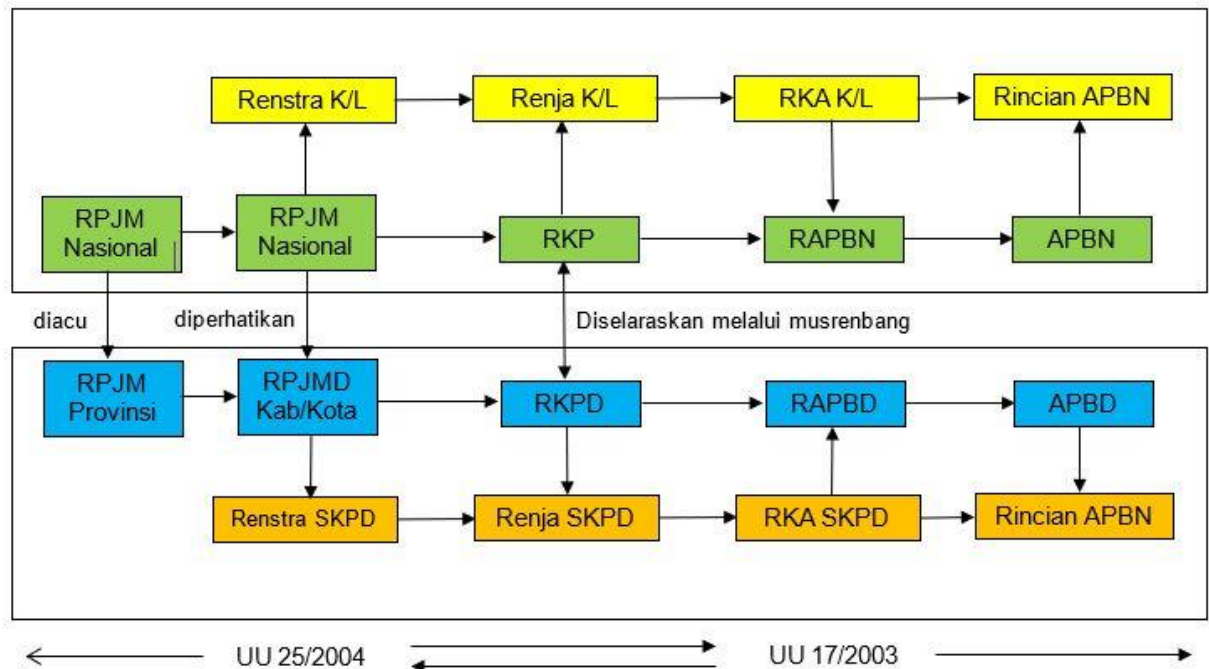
Renstra K/L
Renja K/L
RKA K/L
Rincian APBN

RPJM Nasional
RPJM Nasional
RKP
RAPBN
APBN

diacu
diperhatikan
Diselaraskan melalui musrenbang

RPJM Provinsi
RPJMD Kab/Kota
RKPD
RAPBD
APBD

Renstra SKPD
Renja SKPD
RKA SKPD
Rincian APBN

UU 25/2004
UU 17/2003